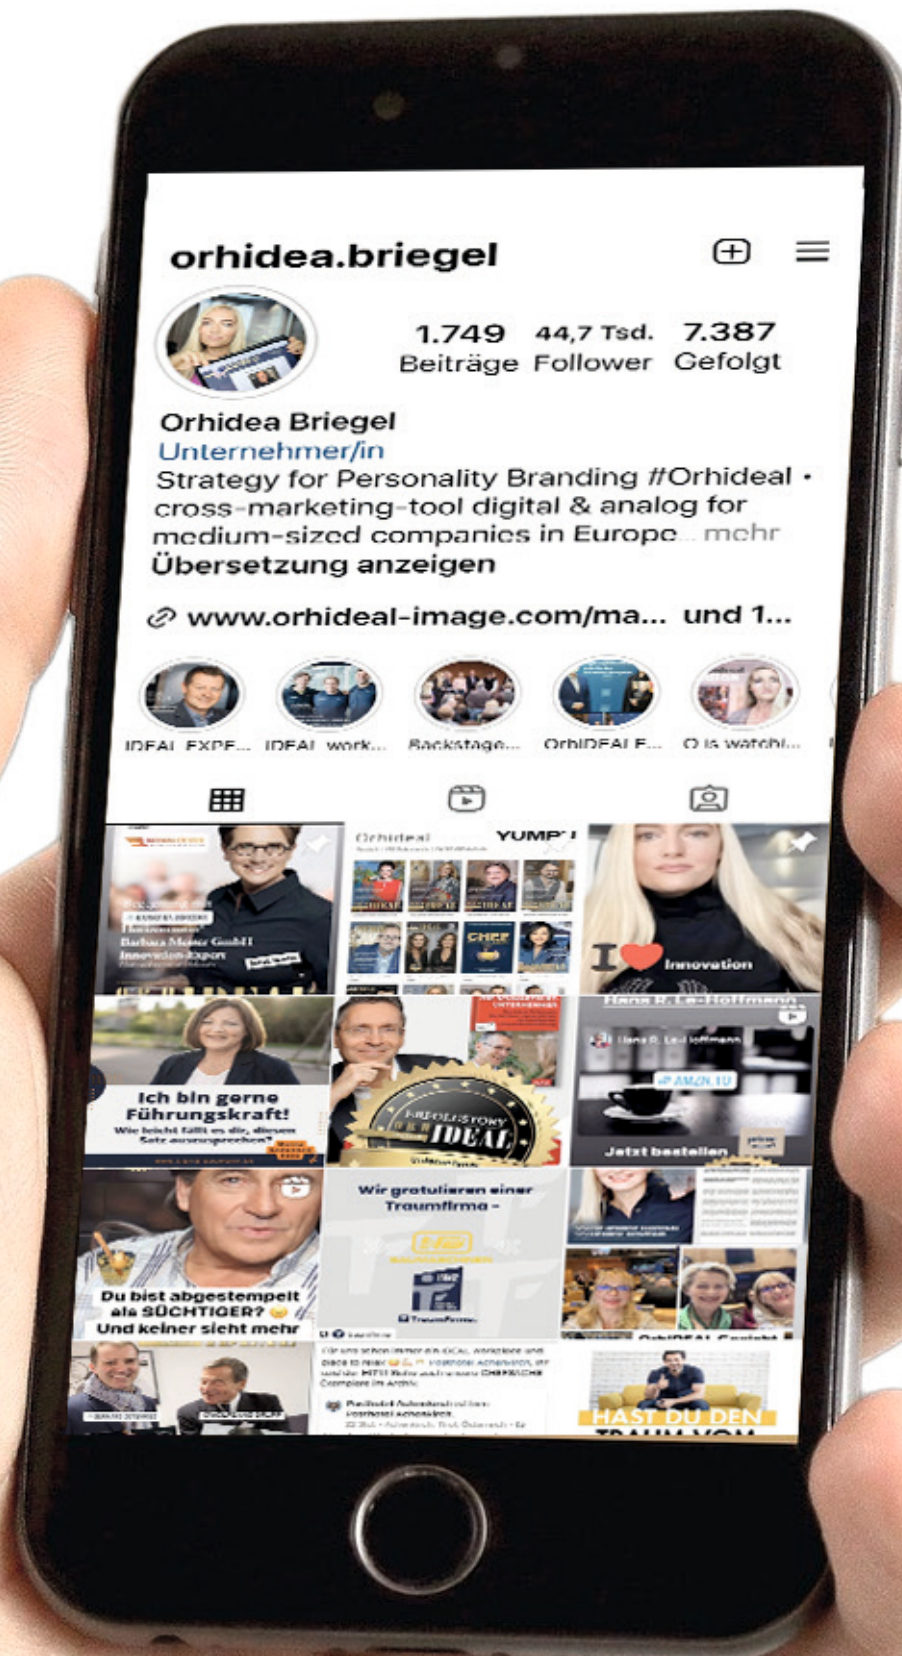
orhidea.briegel

1.749 Beiträge
44,7 Tsd. Follower
7.387 Gefolgt

Orhidea Briegel
Unternehmer/in
Strategy for Personality Branding #Orhideal • cross-marketing-tool digital & analog for medium-sized companies in Europe... mehr
Übersetzung anzeigen

www.orhideal-image.com/ma... und 1...

IDEAL EXPE... IDEAL work... Backstage... OrhIDEAL E... O is watchi...

Orhideal YUMPU

Barbara Mester GmbH Innovation Export

I Innovation

Hans R. Le-Hoffmann

Ich bin gerne Führungskraft!

IDEAL

Jetzt bestellen

Du bist abgestempelt als SÜCHTIGER? Und keiner sieht mehr

Wir gratulieren einer Traumfirma -

HAST DU DEN